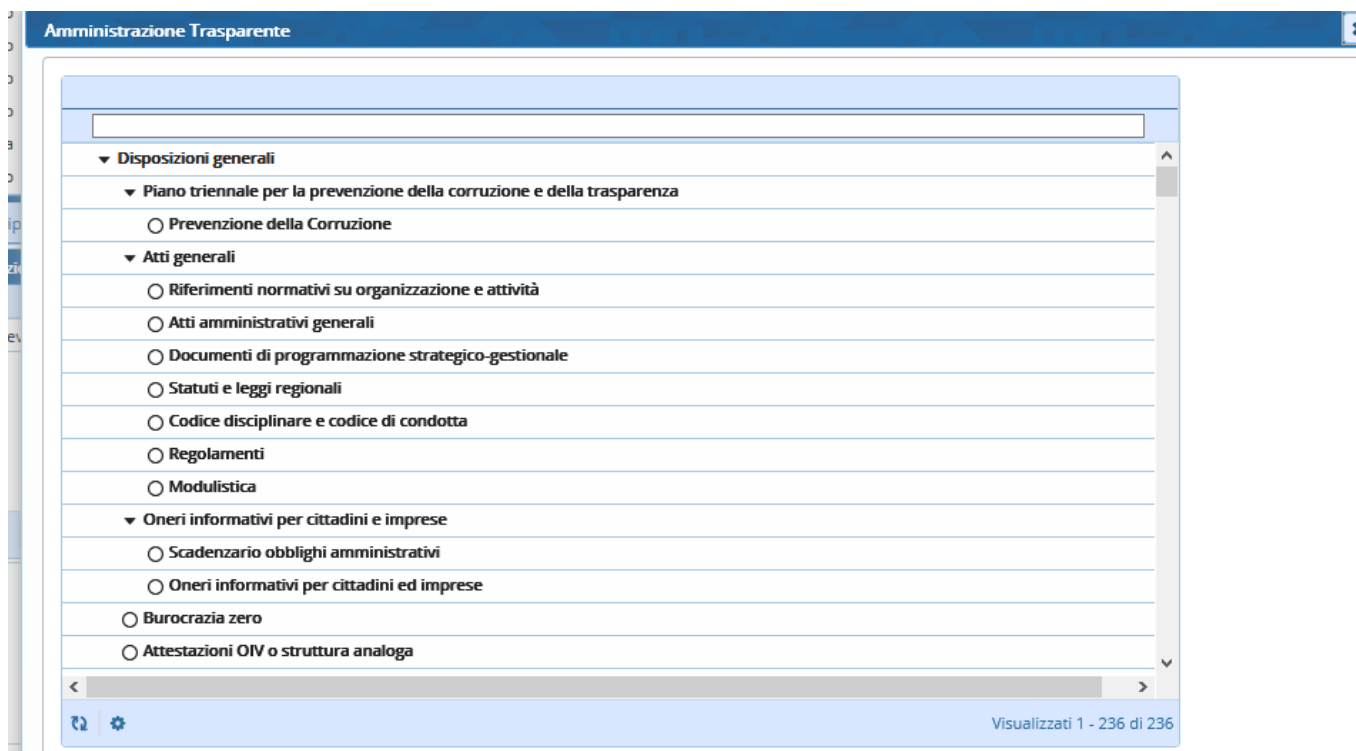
Amministrazione Trasparente

Disposizioni generali
Piano triennale per la prevenzione della corruzione e della trasparenza
Prevenzione della Corruzione
Atti generali
Riferimenti normativi su organizzazione e attività
Atti amministrativi generali
Documenti di programmazione strategico-gestionale
Statuti e leggi regionali
Codice disciplinare e codice di condotta
Regolamenti
Modulistica
Oneri informativi per cittadini e imprese
Scadenzario obblighi amministrativi
Oneri informativi per cittadini ed imprese
Burocrazia zero
Attestazioni OIV o struttura analoga

Visualizzati 1 - 236 di 236